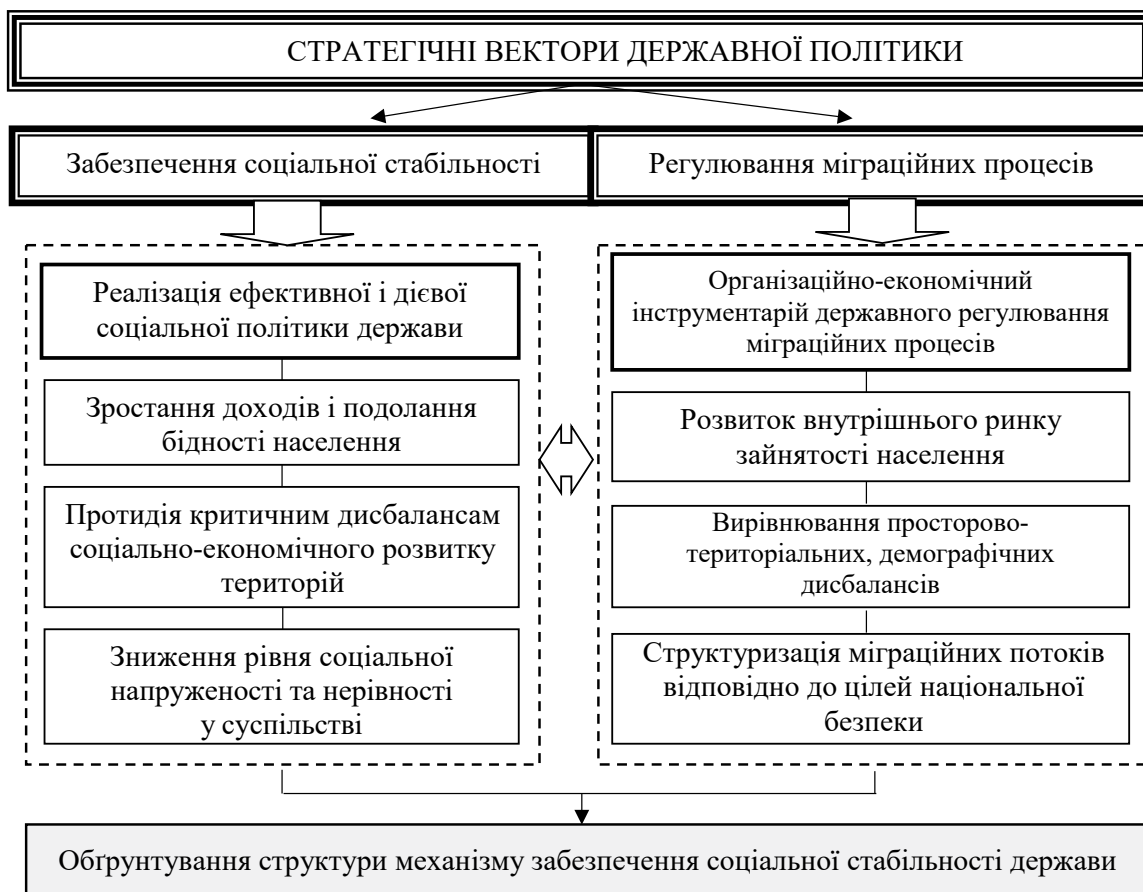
СТРАТЕГІЧНІ ВЕКТОРИ ДЕРЖАВНОЇ ПОЛІТИКИ

Забезпечення соціальної стабільності

Реалізація ефективної і дієвої соціальної політики держави

Зростання доходів і подолання бідності населення

Протидія критичним дисбалансам соціально-економічного розвитку територій

Зниження рівня соціальної напруженості та нерівності у суспільстві

Регулювання міграційних процесів

Організаційно-економічний інструментарій державного регулювання міграційних процесів

Розвиток внутрішнього ринку зайнятості населення

Вирівнювання просторово-територіальних, демографічних дисбалансів

Структуризація міграційних потоків відповідно до цілей національної безпеки

Обґрунтування структури механізму забезпечення соціальної стабільності держави